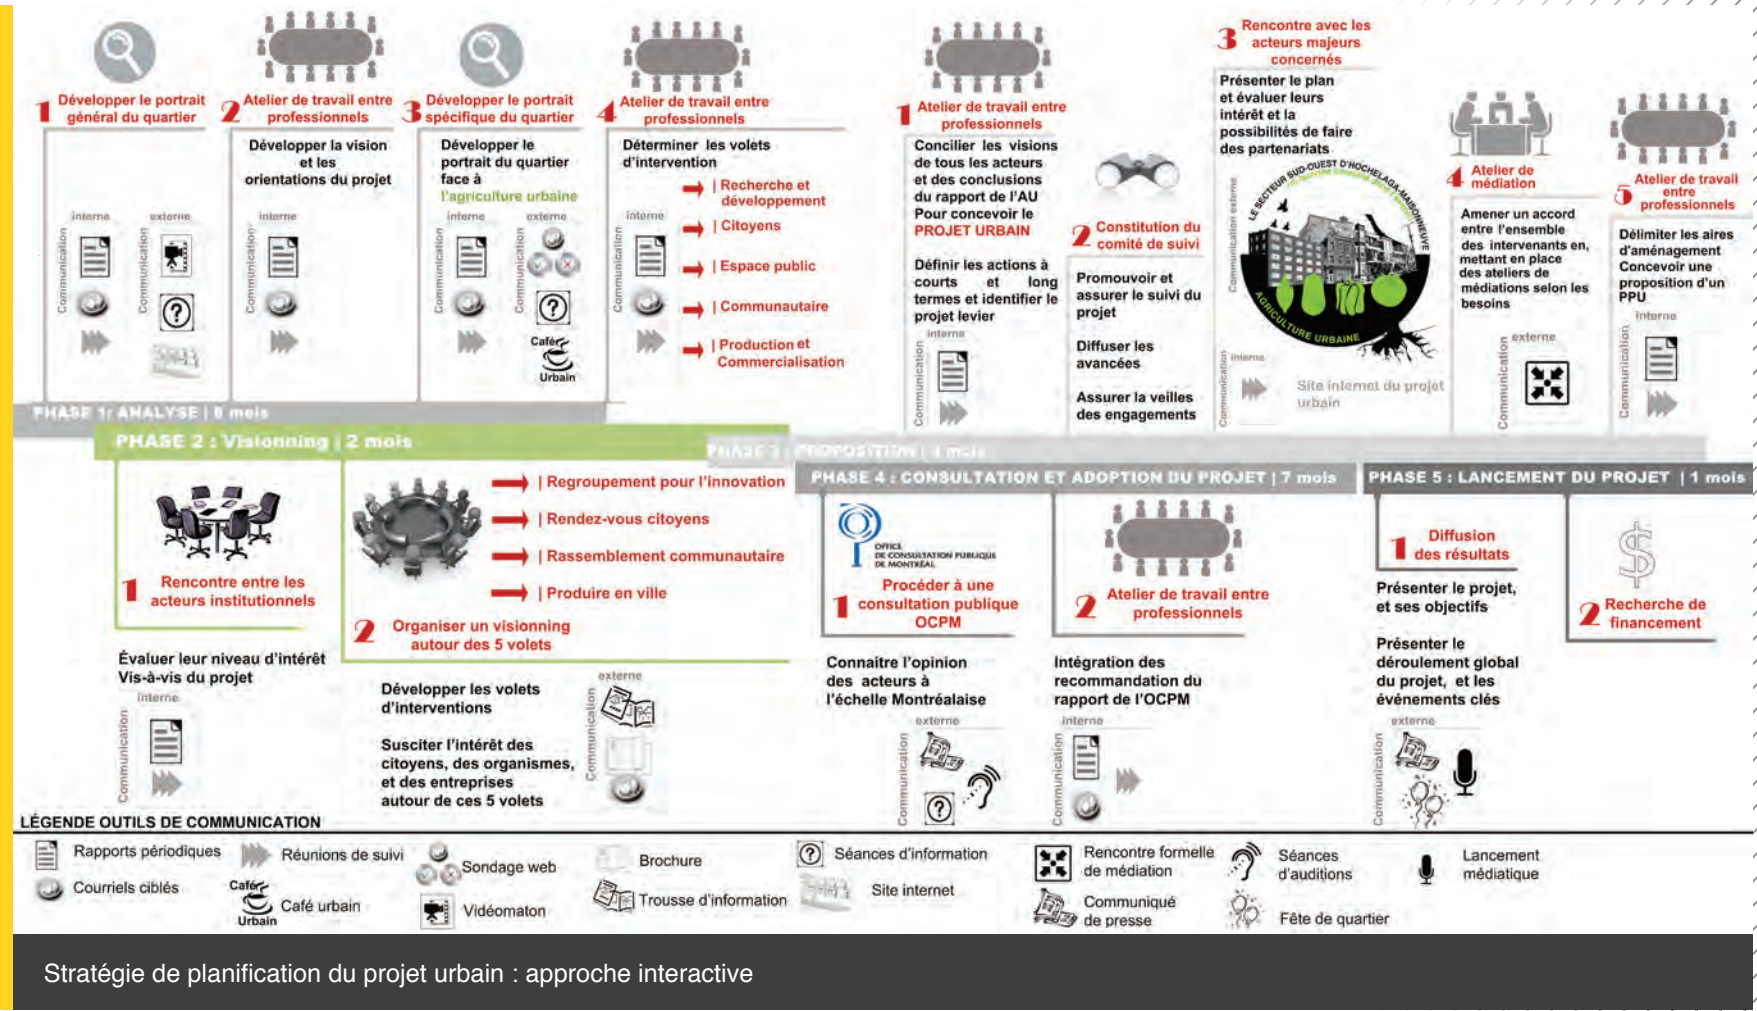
1 Développer le portrait général du quartier

interne externe

Communication Communication

2 Atelier de travail entre professionnels

Développer la vision et les orientations du projet

interne

Communication

3 Développer le portrait spécifique du quartier

Développer le portrait du quartier face à l'agriculture urbaine

interne externe

Communication Communication

Café Urbain

4 Atelier de travail entre professionnels

Déterminer les volets d'intervention

| Recherche et développement
| Citoyens
| Espace public
| Communautaire
| Production et Commercialisation

interne

Communication

PHASE 1 : ANALYSE | 8 mois

PHASE 2 : Visionning | 2 mois

1 Rencontre entre les acteurs institutionnels

Évaluer leur niveau d'intérêt Vis-à-vis du projet

interne

Communication

| Regroupement pour l'innovation
| Rendez-vous citoyens
| Rassemblement communautaire
| Produire en ville

2 Organiser un visionning autour des 5 volets

Développer les volets d'interventions

Susciter l'intérêt des citoyens, des organismes, et des entreprises autour de ces 5 volets

externe

Communication

1 Atelier de travail entre professionnels

Concilier les visions de tous les acteurs et des conclusions du rapport de l'AU Pour concevoir le PROJET URBAIN

Définir les actions à courts et long termes et identifier le projet levier

interne

Communication

2 Constitution du comité de suivi

Promouvoir et assurer le suivi du projet

Diffuser les avancées

Assurer la veilles des engagements

3 Rencontre avec les acteurs majeurs concernés

Présenter le plan et évaluer leurs intérêt et la possibilités de faire des partenariats

Communication externe

LE SECTEUR SUD-OUEST D'HOCHELAGA-MAISONNEUVE

AGRICULTURE URBAINE

interne

Communication

Site internet du projet urbain

4 Atelier de médiation

Amener un accord entre l'ensemble des intervenants en, mettant en place des ateliers de médiations selon les besoins

externe

Communication

5 Atelier de travail entre professionnels

Délimiter les aires d'aménagement Concevoir une proposition d'un PPU

interne

Communication

PHASE 3 : PROPOSITION | 4 mois

PHASE 4 : CONSULTATION ET ADOPTION DU PROJET | 7 mois

OFFICE DE CONSULTATION PUBLIQUE DE MONTRÉAL

1 Procéder à une consultation publique OCPM

Connaitre l'opinion des acteurs à l'échelle Montréalaise

externe

Communication

2 Atelier de travail entre professionnels

Intégration des recommandation du rapport de l'OCPM

interne

Communication

PHASE 5 : LANCEMENT DU PROJET | 1 mois

1 Diffusion des résultats

Présenter le projet, et ses objectifs

Présenter le déroulement global du projet, et les événements clés

externe

Communication

2 Recherche de financement

LÉGENDE OUTILS DE COMMUNICATION

Rapports périodiques
Courriels ciblés
Réunions de suivi
Café Urbain Café urbain
Sondage web
Vidéomaton
Brochure
Trousse d'information
Séances d'information
Site internet
Rencontre formelle de médiation
Communiqué de presse
Séances d'auditions
Fête de quartier
Lancement médiatique

Stratégie de planification du projet urbain : approche interactive